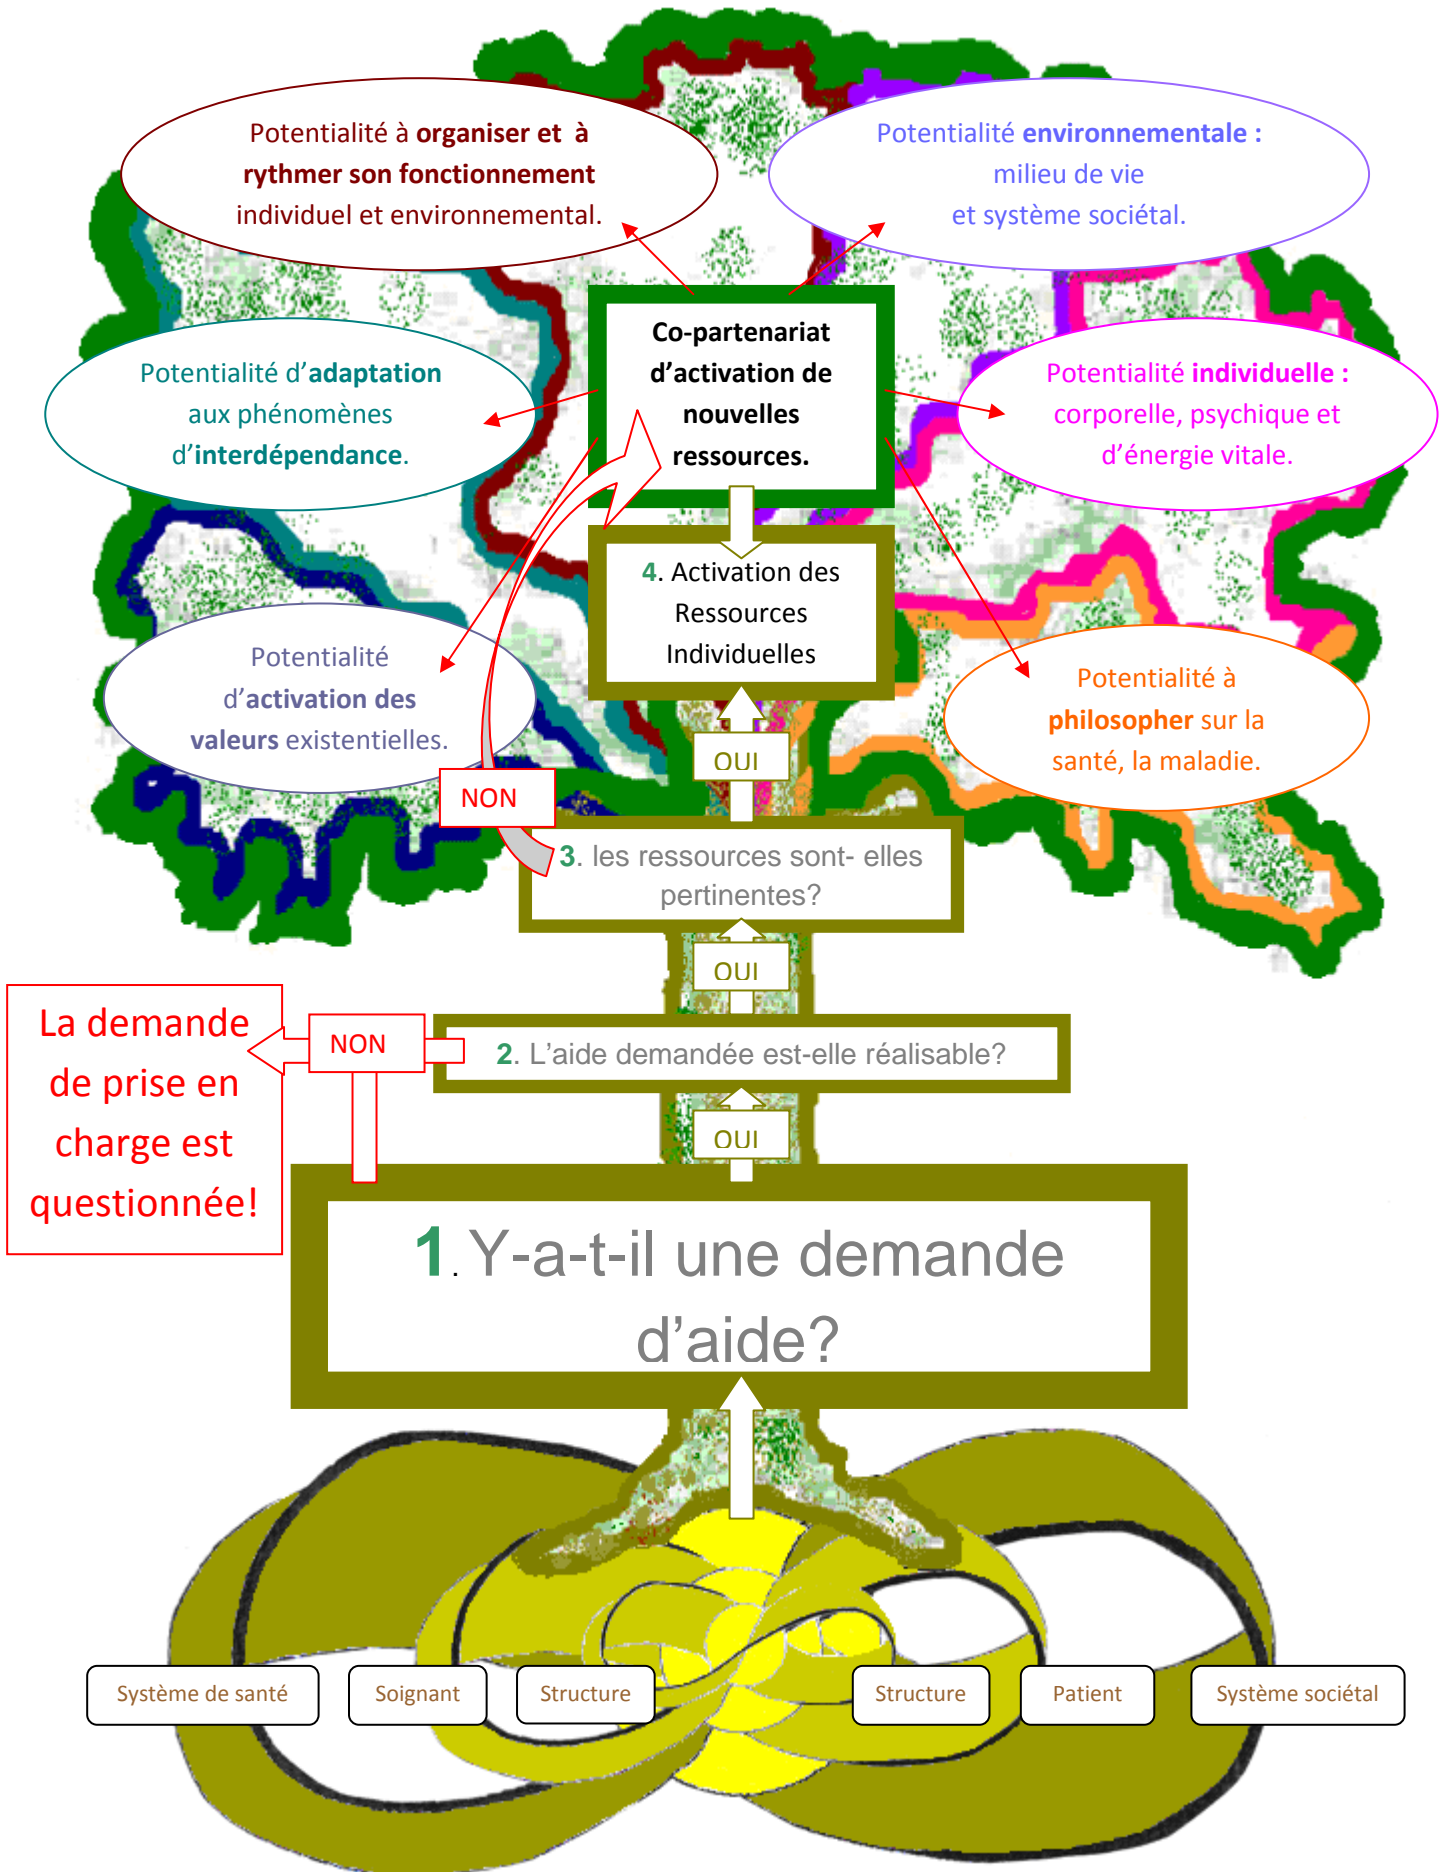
Potentialité à organiser et à rythmer son fonctionnement individuel et environnemental.

Potentialité environnementale : milieu de vie et système sociétal.

Potentialité d'adaptation aux phénomènes d'interdépendance.

Co-partenariat d'activation de nouvelles ressources.

Potentialité individuelle : corporelle, psychique et d'énergie vitale.

4. Activation des Ressources Individuelles

Potentialité d'activation des valeurs existentielles.

Potentialité à philosopher sur la santé, la maladie.

OUI

NON

3. les ressources sont- elles pertinentes?

OUI

La demande de prise en charge est questionnée!

NON

2. L'aide demandée est-elle réalisable?

OUI

1. Y-a-t-il une demande d'aide?

Système de santé

Soignant

Structure

Structure

Patient

Système sociétal